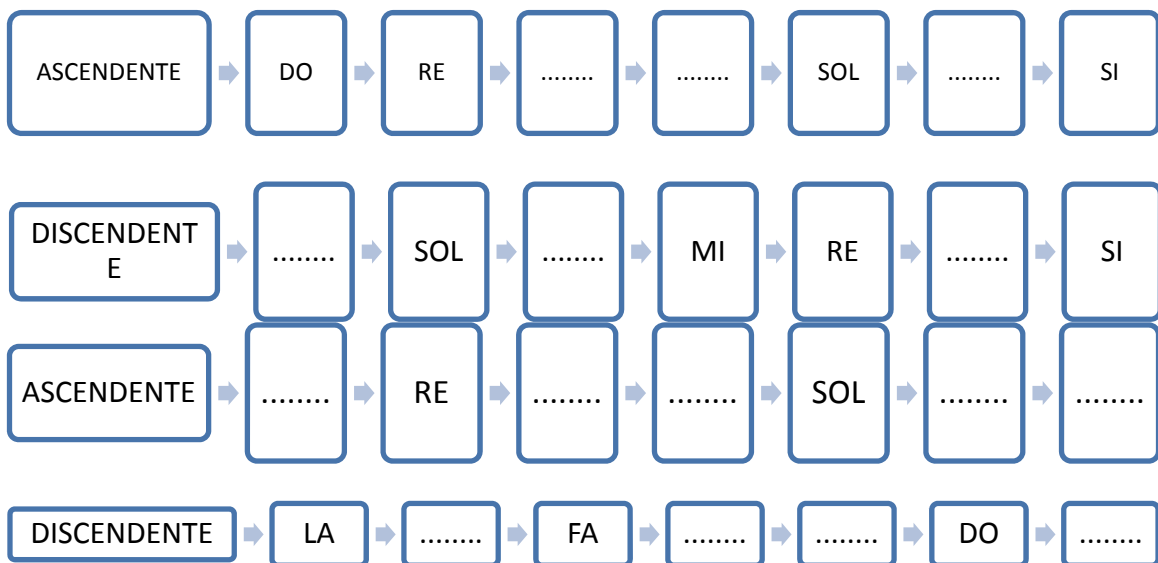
| ASCENDENTE | DO | RE | ........ | ........ | SOL | ........ | SI |
|---|---|---|---|---|---|---|---|
| DISCENDENTE | ........ | SOL | ........ | MI | RE | ........ | SI |
| ASCENDENTE | ........ | RE | ........ | ........ | SOL | ........ | ........ |
| DISCENDENTE | LA | ........ | FA | ........ | ........ | DO | ........ |